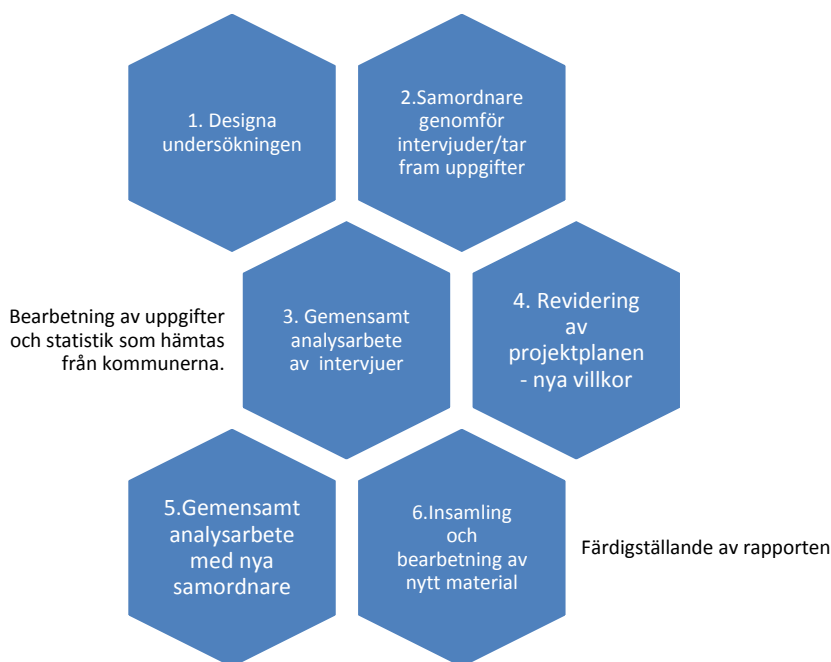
1. Designa undersökningen

2.Samordnare genomför intervjuder/tar fram uppgifter

Bearbetning av uppgifter och statistik som hämtas från kommunerna.

3. Gemensamt analysarbete av intervjuer

4. Revidering av projektplanen - nya villkor

5.Gemensamt analysarbete med nya samordnare

6.Insamling och bearbetning av nytt material

Färdigställande av rapporten